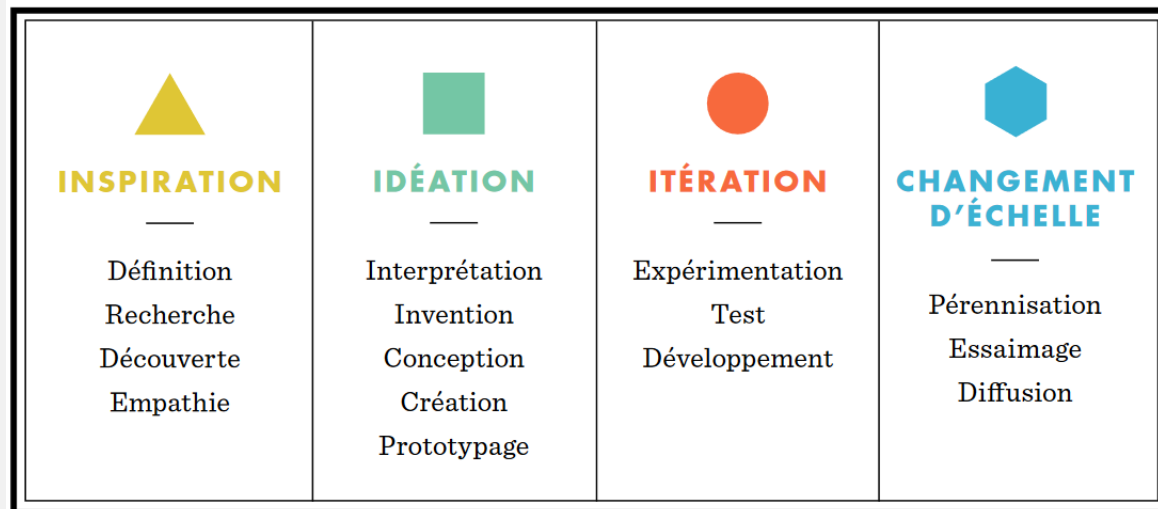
| INSPIRATION | IDÉATION | ITÉRATION | CHANGEMENT D'ÉCHELLE |
|---|---|---|---|
| Définition<br>Recherche<br>Découverte<br>Empathie | Interprétation<br>Invention<br>Conception<br>Création<br>Prototypage | Expérimentation<br>Test<br>Développement | Pérennisation<br>Essaimage<br>Diffusion |